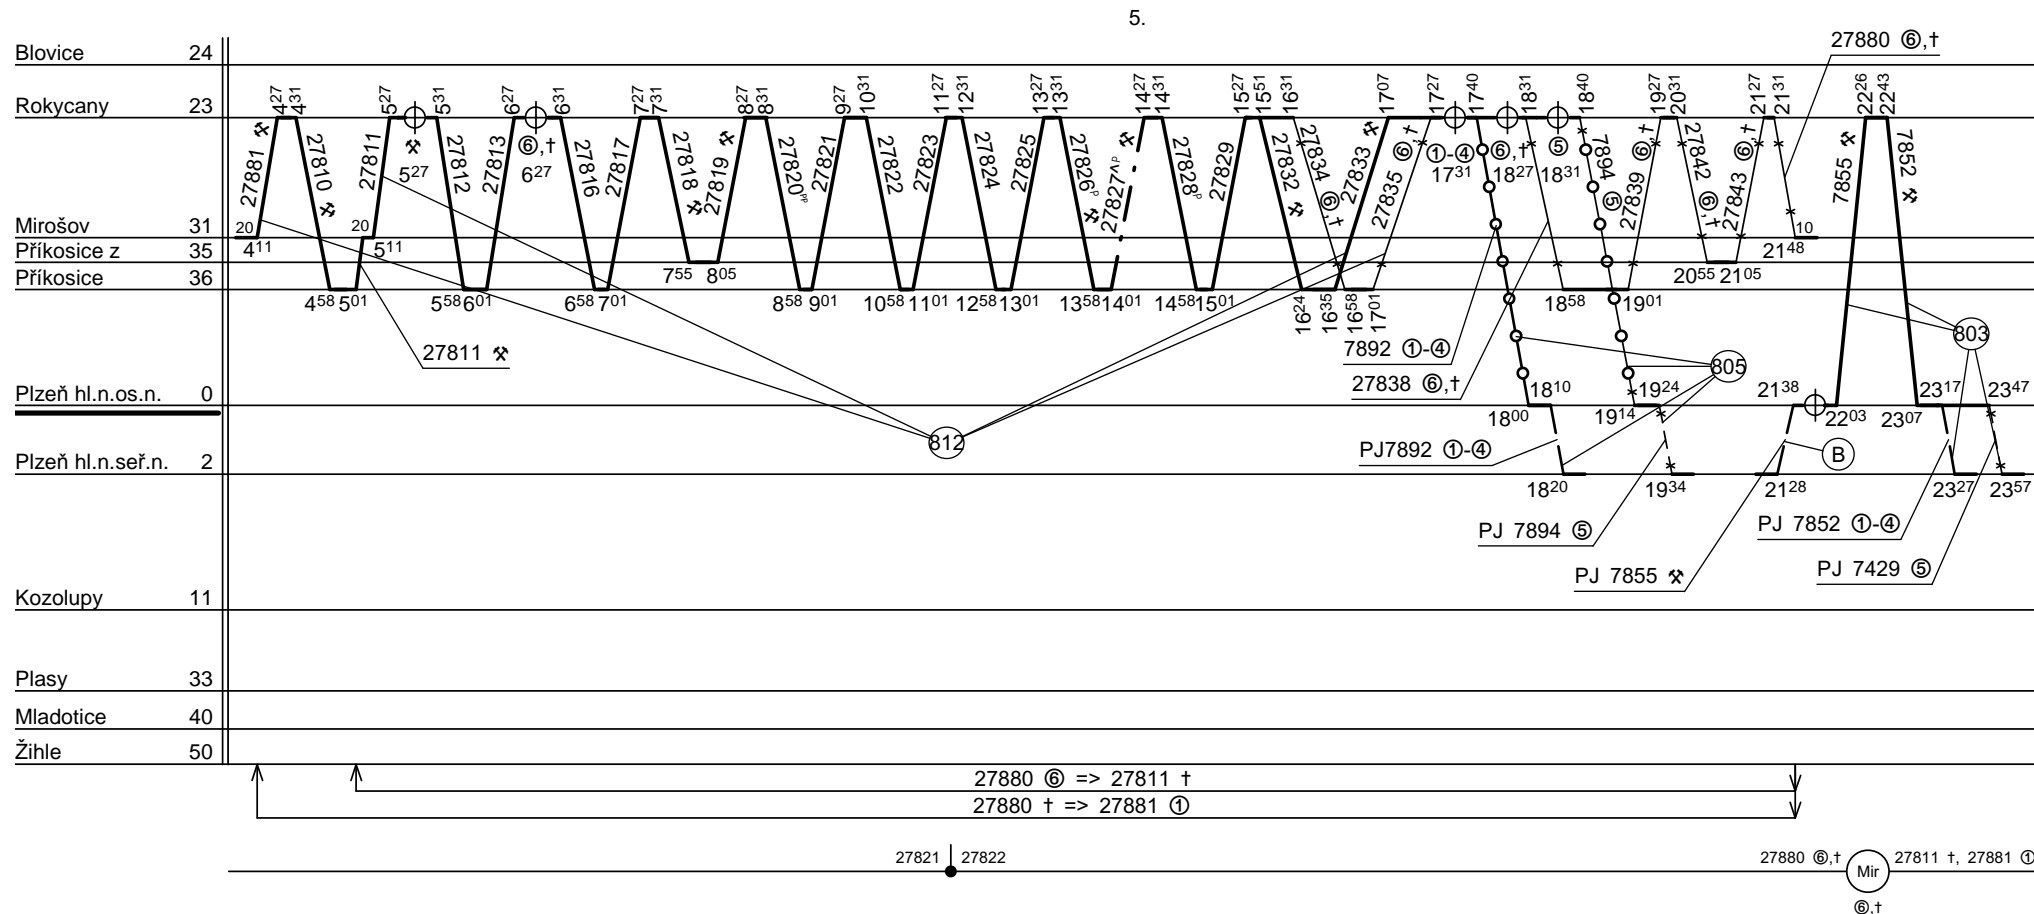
5.

Blovice 24
Rokycany 23
Mirošov 31
Příkosice z 35
Příkosice 36
Plzeň hl.n.os.n. 0
Plzeň hl.n.seř.n. 2
Kozolupy 11
Plasy 33
Mladotice 40
Žihle 50

27880 ⑥,†

$4^{27}$ $4^{31}$ $5^{27}$ $5^{31}$ $6^{27}$ $6^{31}$ $7^{27}$ $7^{31}$ $8^{27}$ $8^{31}$ $9^{27}$ $10^{31}$ $11^{27}$ $12^{31}$ $13^{27}$ $13^{31}$ $14^{27}$ $14^{31}$ $15^{27}$ $15^{51}$ $16^{31}$ $17^{07}$ $17^{27}$ $17^{40}$ $18^{31}$ $18^{40}$ $19^{27}$ $20^{31}$ $21^{27}$ $21^{31}$ $22^{26}$ $22^{43}$

27881 ⚒ 27810 ⚒ 27811 ⚒ $5^{27}$ 27812 27813 ⑥,† $6^{27}$ 27816 27817 27818 ⚒ 27819 ⚒ 27820 27821 27822 27823 27824 27825 27826 ⚒ 27827 ⚒ 27828 27829 27832 ⚒ 27834 ⑥,† 27833 ⚒ 27835 ⑥,† ①-④ $17^{31}$ ⑥,† $18^{27}$ ⑤ $18^{31}$ 7894 ⑤ 27839 ⑥,† 27842 ⑥,† 27843 ⑥,† 7855 ⚒ 7852 ⚒

20 $4^{11}$ 20 $5^{11}$ $4^{58}$ $5^{01}$ $5^{58}$ $6^{01}$ $6^{58}$ $7^{01}$ $7^{55}$ $8^{05}$ $8^{58}$ $9^{01}$ $10^{58}$ $11^{01}$ $12^{58}$ $13^{01}$ $13^{58}$ $14^{01}$ $14^{58}$ $15^{01}$ $16^{24}$ $16^{35}$ $16^{58}$ $17^{01}$ $18^{58}$ $19^{01}$ $20^{55}$ $21^{05}$ 10 $21^{48}$

27811 ⚒
7892 ①-④
27838 ⑥,†
805
803
$18^{10}$ $18^{00}$ $19^{24}$ $19^{14}$ $21^{38}$ $22^{03}$ $23^{17}$ $23^{07}$ $23^{47}$
812
PJ7892 ①-④
B
$18^{20}$ $19^{34}$ $21^{28}$ $23^{27}$ $23^{57}$
PJ 7894 ⑤
PJ 7852 ①-④
PJ 7855 ⚒
PJ 7429 ⑤

27880 ⑥ => 27811 †
27880 † => 27881 ①

27821 27822
27880 ⑥,† Mir 27811 †, 27881 ①
⑥,†